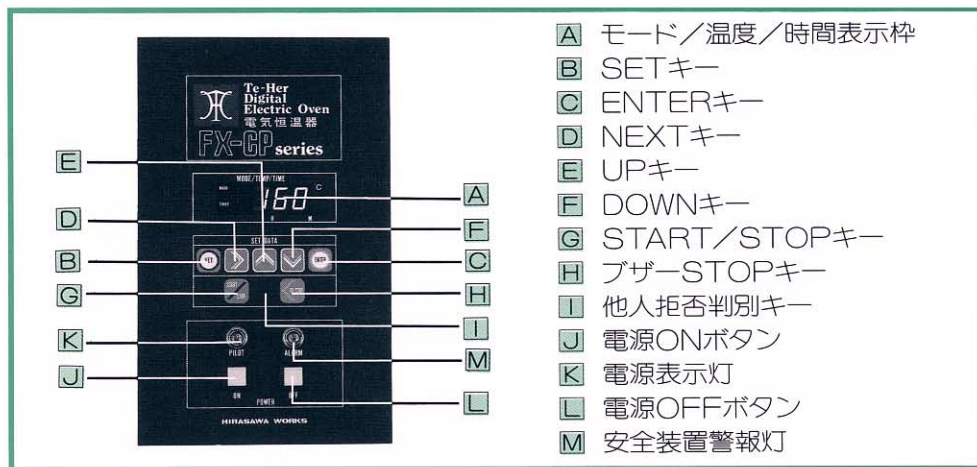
Te-Her
Digital
Electric Oven
電気恒温器
FX-GP series

MODE/TEMP/TIME
160 °C
MODE
TIMER
H M

SET DATA
SET
ENTER
START STOP

PILOT
ALARM
ON
POWER
OFF

HIRASAWA WORKS

E
D
B
G
K
J
A
F
C
H
I
M
L

A モード／温度／時間表示枠
B SETキー
C ENTERキー
D NEXTキー
E UPキー
F DOWNキー
G START／STOPキー
H ブザーSTOPキー
I 他人拒否判別キー
J 電源ONボタン
K 電源表示灯
L 電源OFFボタン
M 安全装置警報灯